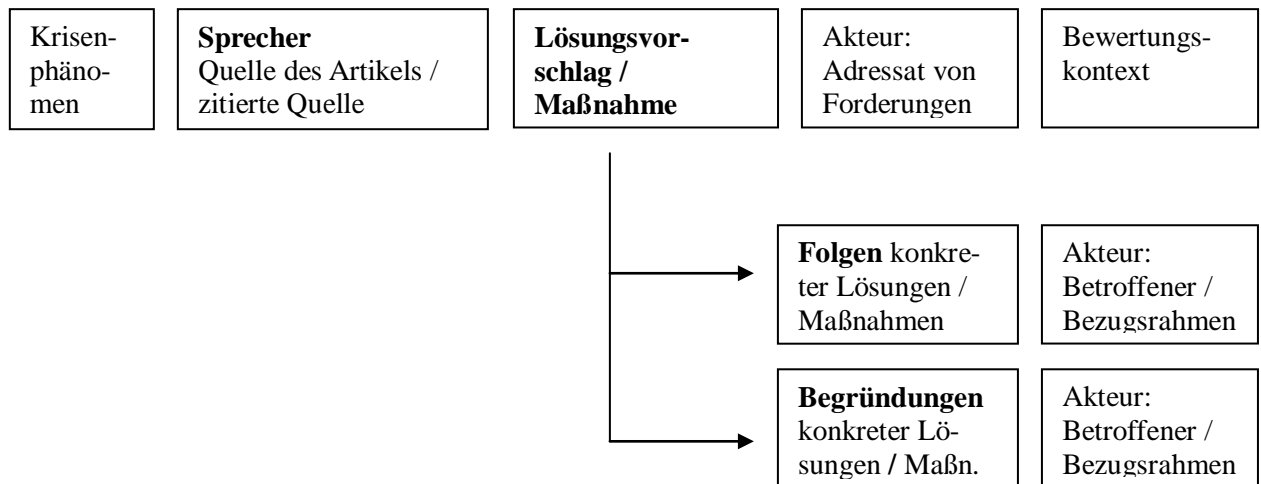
Krisenphänomen

**Sprecher**
Quelle des Artikels / zitierte Quelle

**Lösungsvorschlag / Maßnahme**

Akteur: Adressat von Forderungen

Bewertungskontext

**Folgen** konkreter Lösungen / Maßnahmen

Akteur: Betroffener / Bezugsrahmen

**Begründungen** konkreter Lösungen / Maßn.

Akteur: Betroffener / Bezugsrahmen